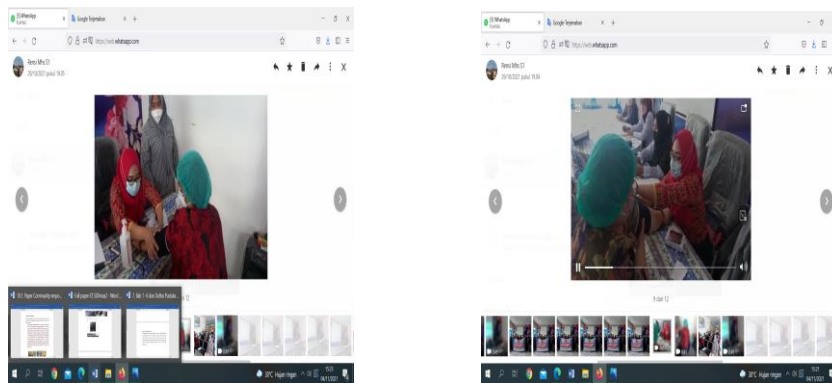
(3) WhatsApp
Google Terjemahan
https://web.whatsapp.com
Renci Nho 03
20/10/2021 pukul 19.35
X
Paper Community empo...
Full paper ICE (Kimia) - Word
Bab 1-4 dan Daftar Pustaka
30°C Hujan ringan
(3) WhatsApp
Google Terjemahan
https://web.whatsapp.com
Renci Nho 03
20/10/2021 pukul 19.36
X
9 dari 12
30°C Hujan ringan